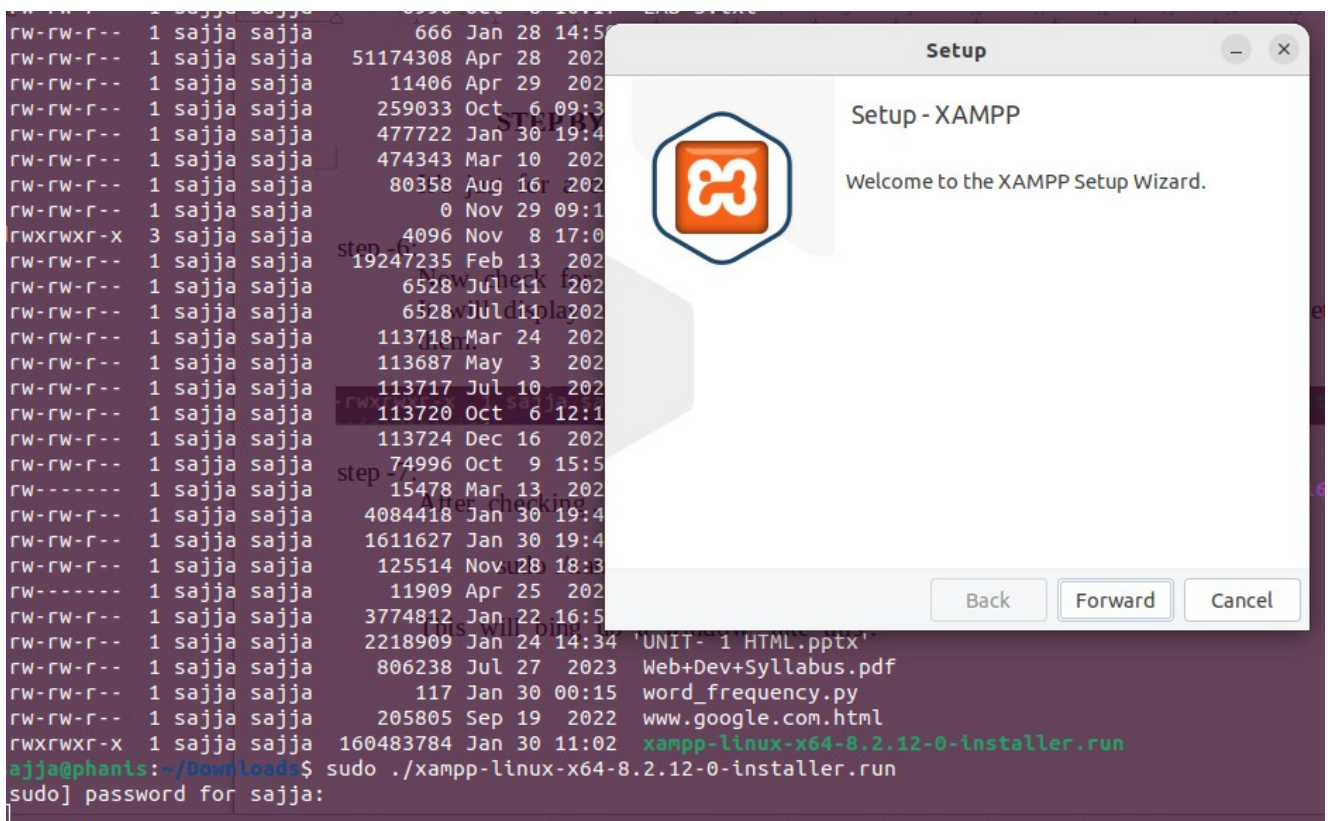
rw-rw-r-- 1 sajja sajja 666 Jan 28 14:5
rw-rw-r-- 1 sajja sajja 51174308 Apr 28 202
rw-rw-r-- 1 sajja sajja 11406 Apr 29 202
rw-rw-r-- 1 sajja sajja 259033 Oct 6 09:3
rw-rw-r-- 1 sajja sajja 477722 Jan 30 19:4
rw-rw-r-- 1 sajja sajja 474343 Mar 10 202
rw-rw-r-- 1 sajja sajja 80358 Aug 16 202
rw-rw-r-- 1 sajja sajja 0 Nov 29 09:1
rwxrwxr-x 3 sajja sajja 4096 Nov 8 17:0
rw-rw-r-- 1 sajja sajja 19247235 Feb 13 202
rw-rw-r-- 1 sajja sajja 6528 Jul 11 202
rw-rw-r-- 1 sajja sajja 6528 Jul 11 202
rw-rw-r-- 1 sajja sajja 113718 Mar 24 202
rw-rw-r-- 1 sajja sajja 113687 May 3 202
rw-rw-r-- 1 sajja sajja 113717 Jul 10 202
rw-rw-r-- 1 sajja sajja 113720 Oct 6 12:1
rw-rw-r-- 1 sajja sajja 113724 Dec 16 202
rw-rw-r-- 1 sajja sajja 74996 Oct 9 15:5
rw------- 1 sajja sajja 15478 Mar 13 202
rw-rw-r-- 1 sajja sajja 4084418 Jan 30 19:4
rw-rw-r-- 1 sajja sajja 1611627 Jan 30 19:4
rw-rw-r-- 1 sajja sajja 125514 Nov 28 18:3
rw------- 1 sajja sajja 11909 Apr 25 202
rw-rw-r-- 1 sajja sajja 3774812 Jan 22 16:5
rw-rw-r-- 1 sajja sajja 2218909 Jan 24 14:34 'UNIT- 1 HTML.pptx'
rw-rw-r-- 1 sajja sajja 806238 Jul 27 2023 Web+Dev+Syllabus.pdf
rw-rw-r-- 1 sajja sajja 117 Jan 30 00:15 word_frequency.py
rw-rw-r-- 1 sajja sajja 205805 Sep 19 2022 www.google.com.html
rwxrwxr-x 1 sajja sajja 160483784 Jan 30 11:02 xampp-linux-x64-8.2.12-0-installer.run
ajja@phanis:~/Downloads$ sudo ./xampp-linux-x64-8.2.12-0-installer.run
sudo] password for sajja:

Setup
Setup - XAMPP
Welcome to the XAMPP Setup Wizard.
Back Forward Cancel